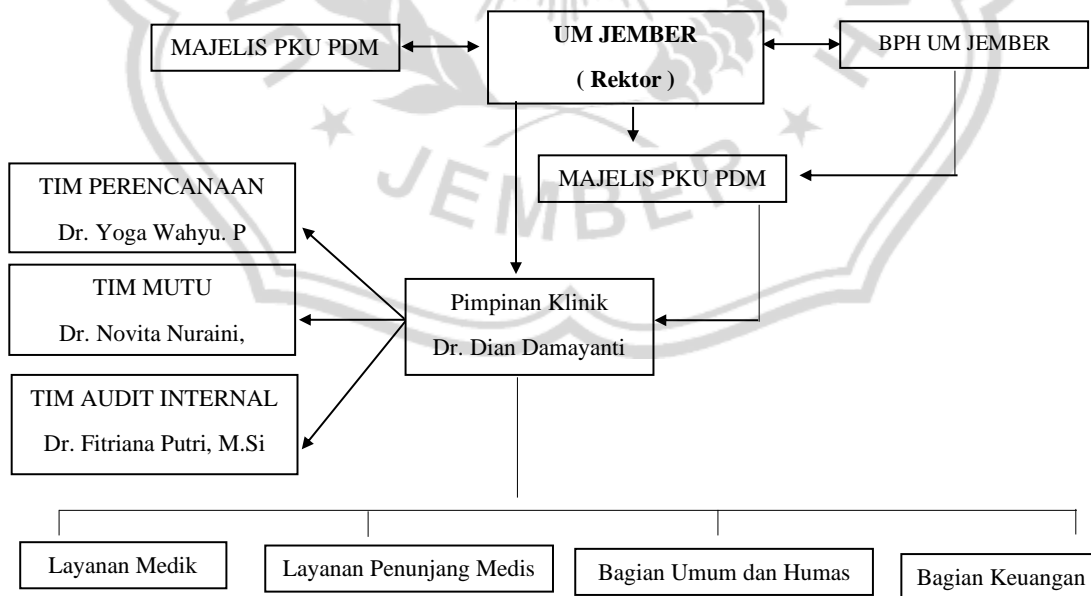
MAJELIS PKU PDM

UM JEMBER

( Rektor )

BPH UM JEMBER

MAJELIS PKU PDM

TIM PERENCANAAN

Dr. Yoga Wahyu. P

TIM MUTU

Dr. Novita Nuraini,

TIM AUDIT INTERNAL

Dr. Fitriana Putri, M.Si

Pimpinan Klinik

Dr. Dian Damayanti

JEMBER

Layanan Medik

Layanan Penunjang Medis

Bagian Umum dan Humas

Bagian Keuangan